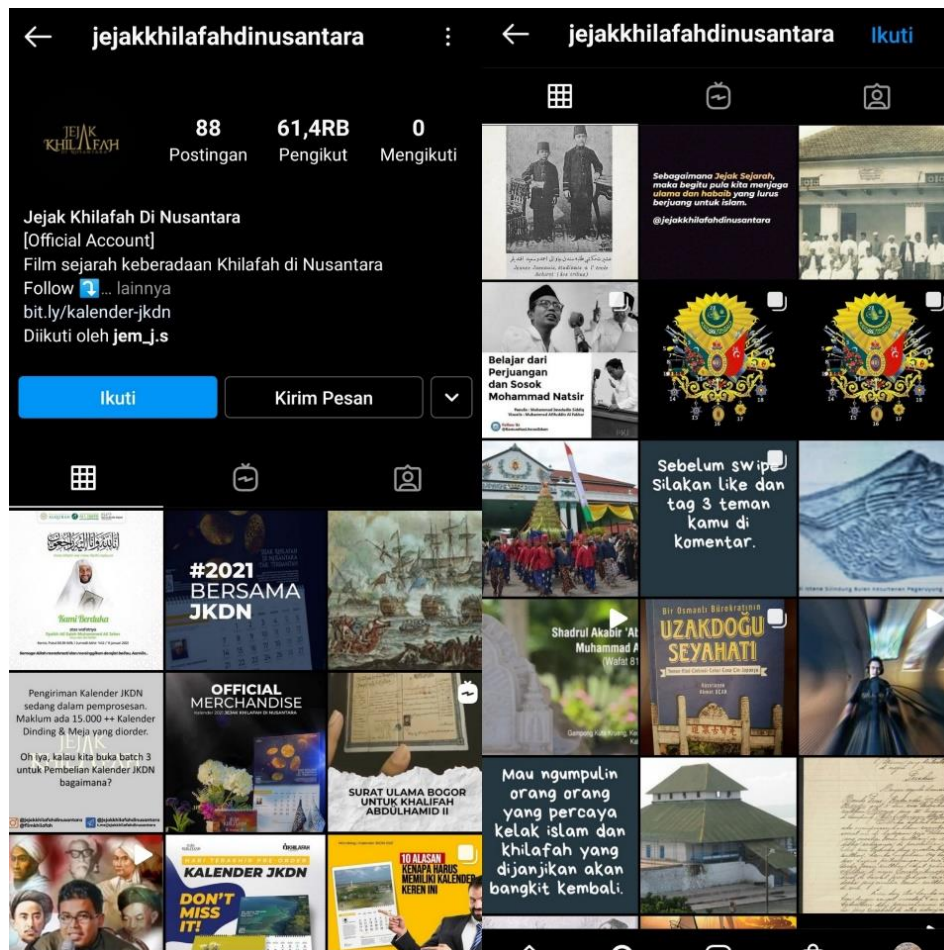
jejakkhilafahdinusantara

JEJAK KHILAFAH

88
Postingan

61,4RB
Pengikut

0
Mengikuti

Jejak Khilafah Di Nusantara
[Official Account]
Film sejarah keberadaan Khilafah di Nusantara
Follow ⤵ ... lainnya
bit.ly/kalender-jkdn
Diikuti oleh jem_j.s

Ikuti

Kirim Pesan

Kami Berduka

#2021 BERSAMA JKDN

Pengiriman Kalender JKDN sedang dalam pemprosesan. Maklum ada 15.000 ++ Kalender Dinding & Meja yang diorder.

Oh iya, kalau kita buka batch 3 untuk Pembelian Kalender JKDN bagaimana?

OFFICIAL MERCHANDISE

SURAT ULAMA BOGOR UNTUK KHALIFAH ABDULHAMID II

KALENDER JKDN

DON'T MISS IT!

10 ALASAN KENAPA HARUS MEMILIKI KALENDER KEREN INI

jejakkhilafahdinusantara

Ikuti

Sebagaimana Jejak Sejarah, maka begitu pula kita menjaga ulama dan habaib yang lurus berjuang untuk islam.

@jejakkhilafahdinusantara

Belajar dari Perjuangan dan Sosok Mohammad Natsir

Sebelum swipe Silakan like dan tag 3 teman kamu di komentar.

Shadrul Akabir 'At Muhammad A (Wafat 81

UZAKDOĞU SEYAHATI

Mau ngumpulin orang orang yang percaya kelak islam dan khilafah yang dijanjikan akan bangkit kembali.